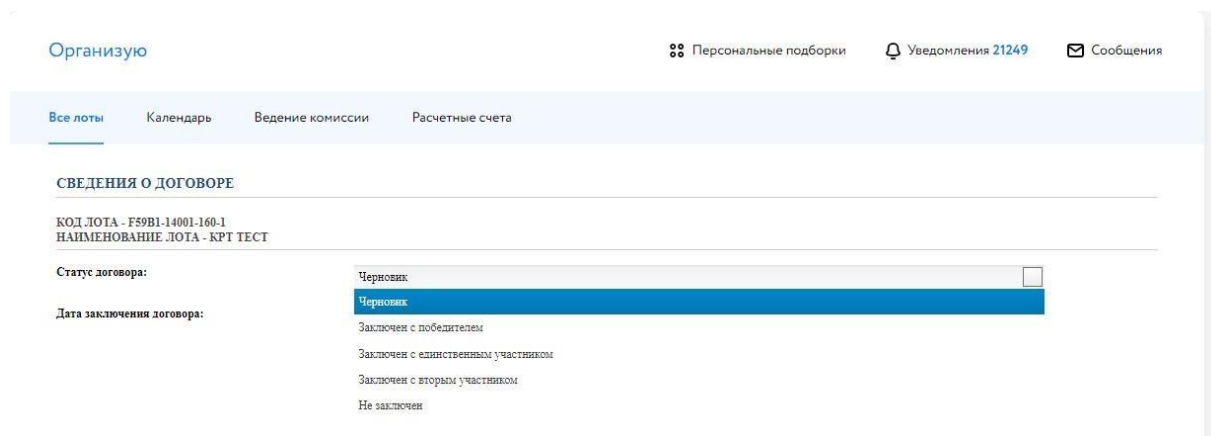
Организую

Персональные подборки

Уведомления 21249

Сообщения

Все лоты

Календарь

Ведение комиссии

Расчетные счета

СВЕДЕНИЯ О ДОГОВОРЕ

КОД ЛОТА - F59B1-14001-160-1
НАИМЕНОВАНИЕ ЛОТА - КРТ ТЕСТ

Статус договора:

Черновик

Черновик

Дата заключения договора:

Заключен с победителем

Заключен с единственным участником

Заключен с вторым участником

Не заключен